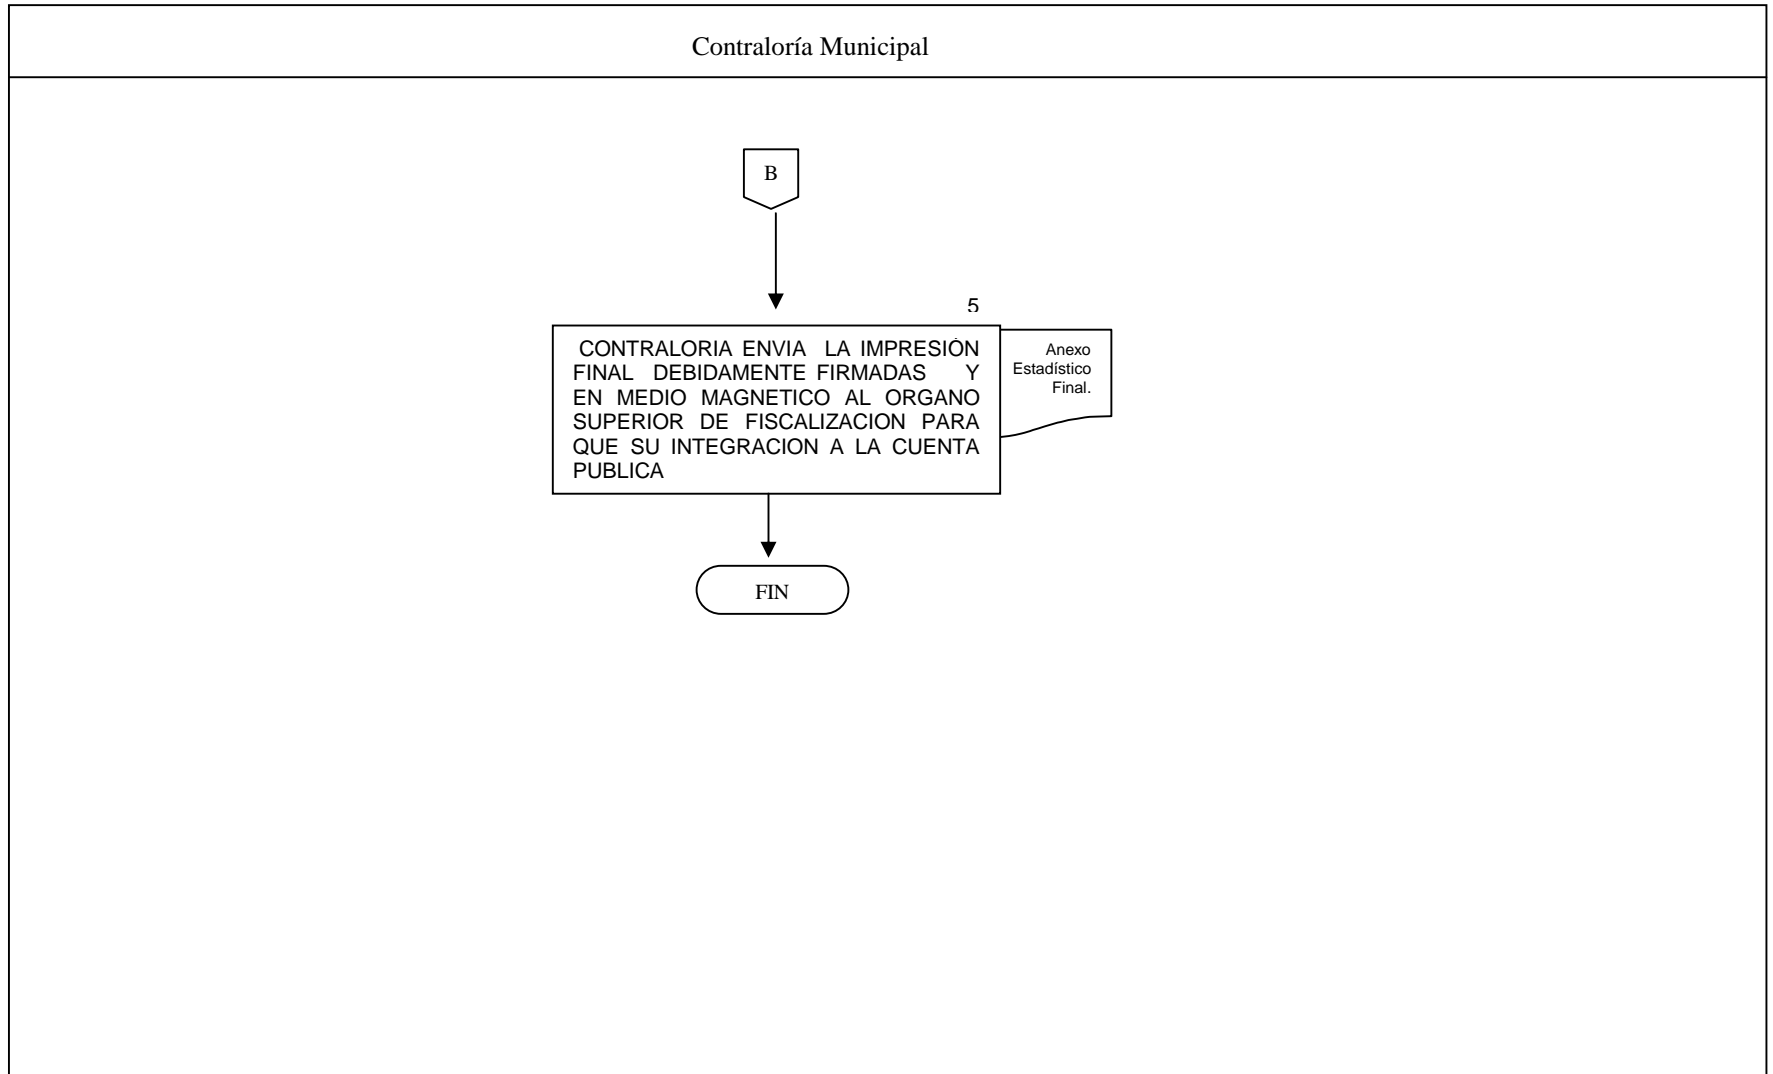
Contraloría Municipal

B

5

CONTRALORIA ENVIA LA IMPRESIÒN FINAL DEBIDAMENTE FIRMADAS Y EN MEDIO MAGNETICO AL ORGANO SUPERIOR DE FISCALIZACION PARA QUE SU INTEGRACION A LA CUENTA PUBLICA

Anexo Estadístico Final.

FIN